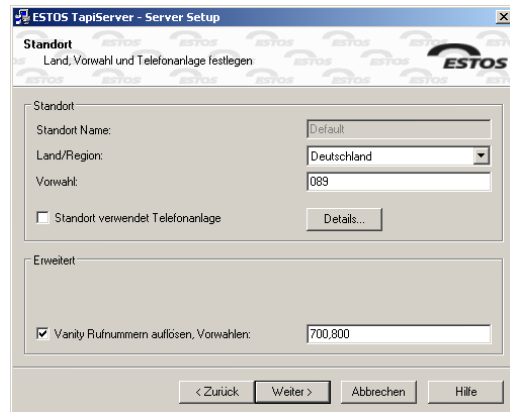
ESTOS TapiServer - Server Setup
×

Standort
Land, Vorwahl und Telefonanlage festlegen

ESTOS

Standort
Standort Name: Default
Land/Region: Deutschland
Vorwahl: 089
☐ Standort verwendet Telefonanlage
Details...

Erweitert
☑ Vanity Rufnummern auflösen, Vorwahlen: 700,800

< Zurück
Weiter >
Abbrechen
Hilfe